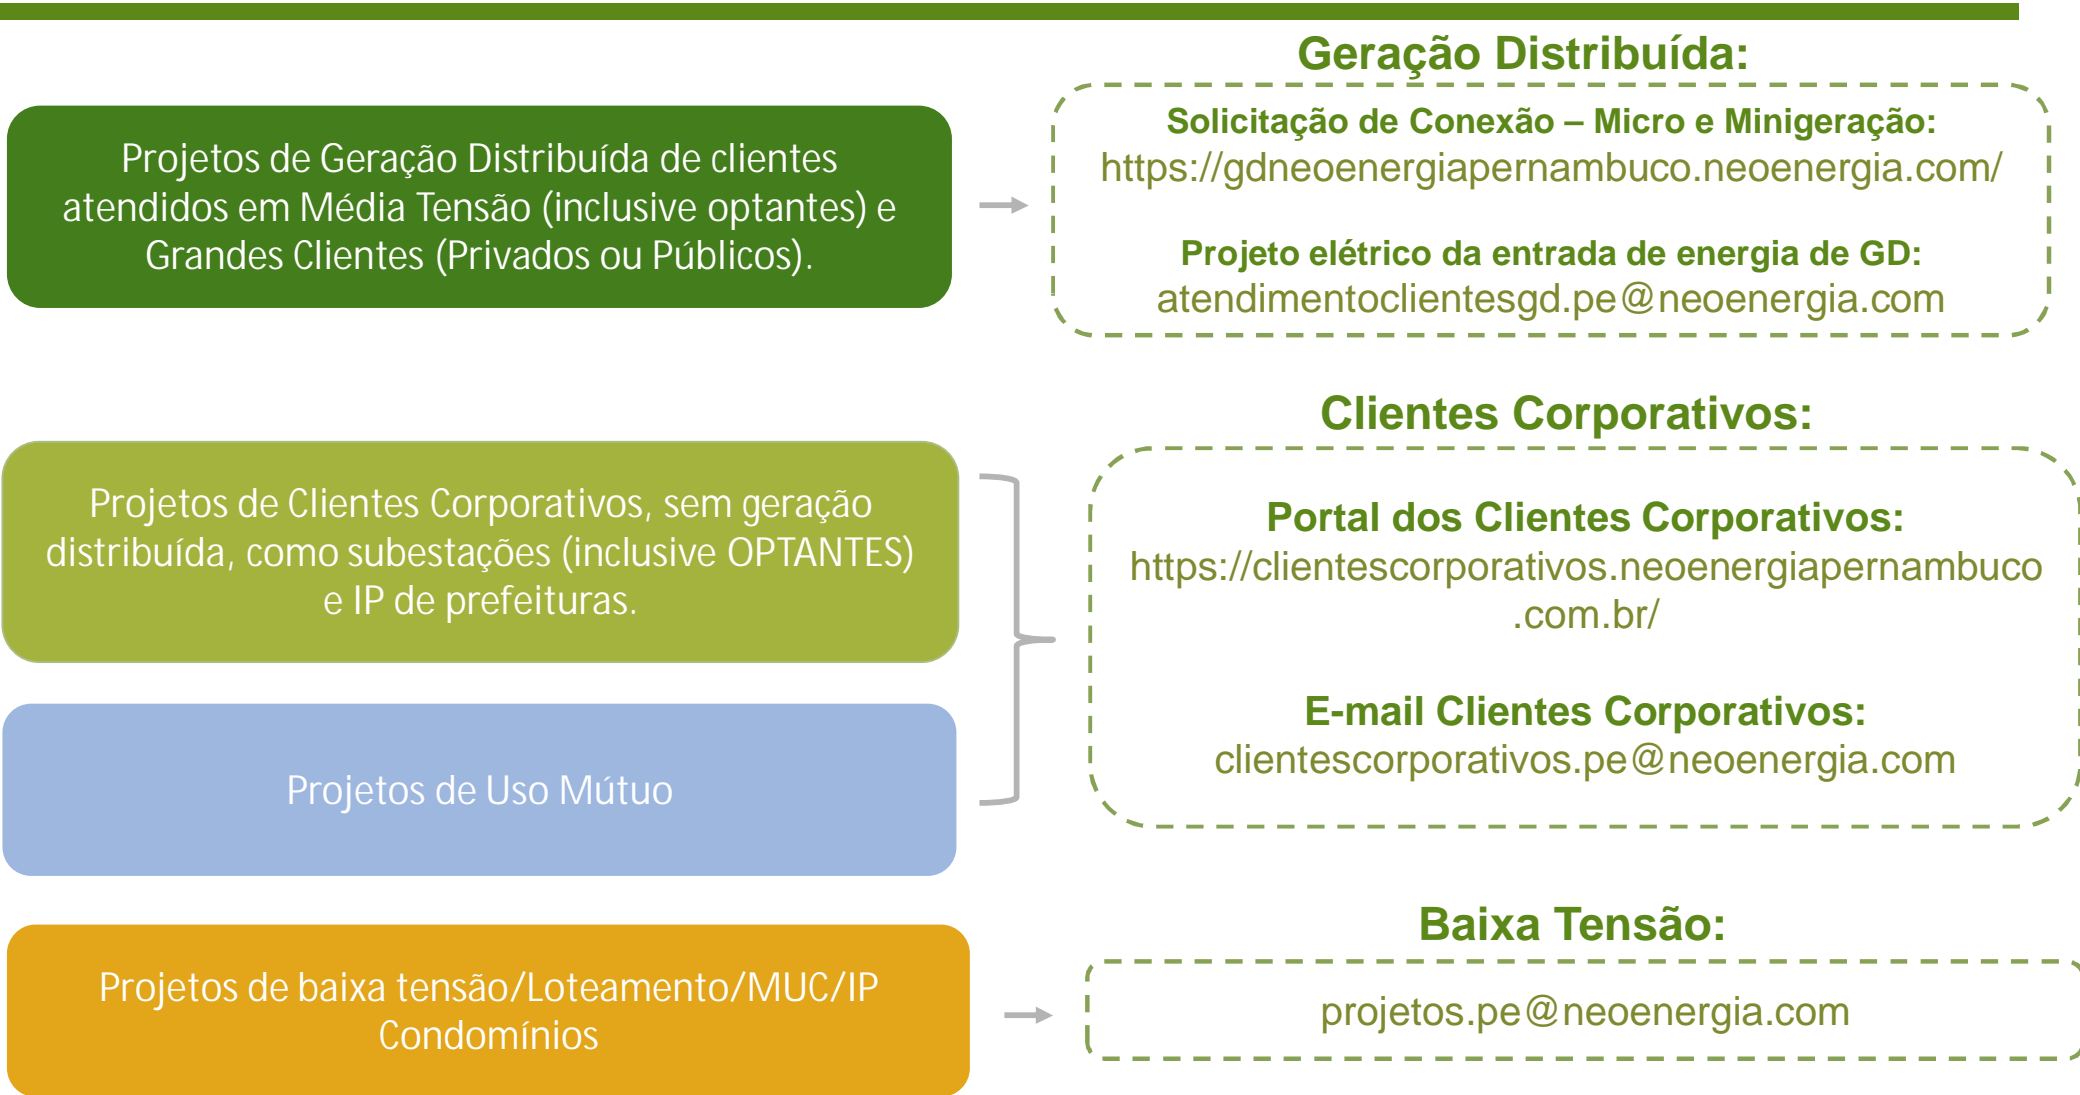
Projetos de Geração Distribuída de clientes atendidos em Média Tensão (inclusive optantes) e Grandes Clientes (Privados ou Públicos).

Geração Distribuída:

Solicitação de Conexão – Micro e Minigeração:
https://gdneoenergiapernambuco.neoenergia.com/

Projeto elétrico da entrada de energia de GD:
atendimentoclientesgd.pe@neoenergia.com

Projetos de Clientes Corporativos, sem geração distribuída, como subestações (inclusive OPTANTES) e IP de prefeituras.

Projetos de Uso Mútuo

Clientes Corporativos:

Portal dos Clientes Corporativos:
https://clientescorporativos.neoenergiapernambuco.com.br/

E-mail Clientes Corporativos:
clientescorporativos.pe@neoenergia.com

Projetos de baixa tensão/Loteamento/MUC/IP Condomínios

Baixa Tensão:

projetos.pe@neoenergia.com